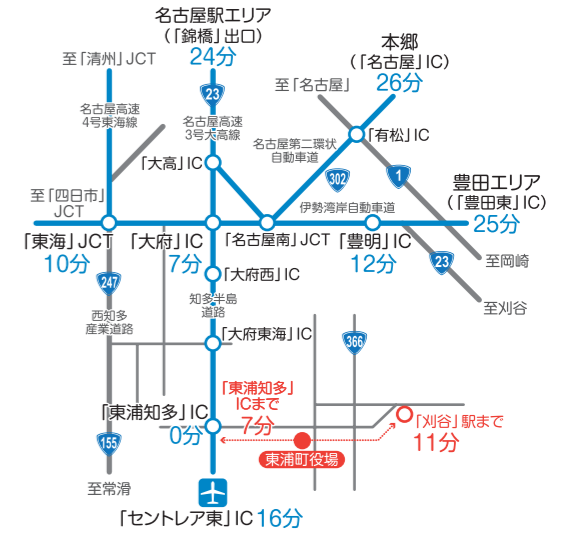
名古屋駅エリア
(「錦橋」出口)
24分

本郷
(「名古屋」IC)
26分

至「清州」JCT

至「名古屋」

名古屋高速
4号東海線

名古屋高速
3号大高線

23

「有松」IC

名古屋第二環状
自動車道

「大高」IC

302

1

豊田エリア
(「豊田東」IC)
25分

至「四日市」
JCT

伊勢湾岸自動車道

「東海」JCT
10分

「大府」IC
7分

「名古屋南」JCT

「豊明」IC
12分

至岡崎

247

「大府西」IC

23

至刈谷

西知多
産業道路

知多半島
道路

「大府東海」IC

366

「東浦知多」
ICまで
7分

「刈谷」駅まで
11分

「東浦知多」IC
0分

155

東浦町役場

至常滑

「セントレア東」IC 16分